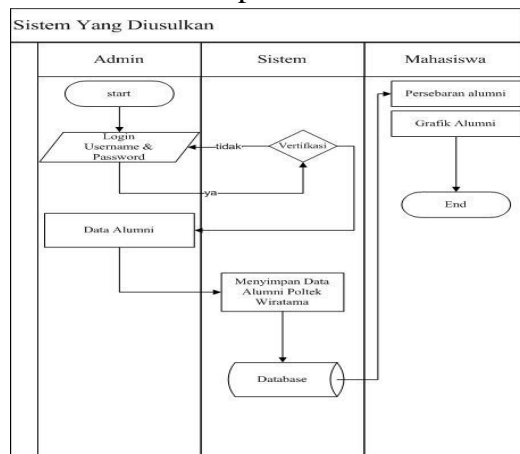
Sistem Yang Diusulkan

Admin

Sistem

Mahasiswa

start

Login Username & Password

tidak

Vertifikasi

ya

Data Alumni

Menyimpan Data Alumni Poltek Wiratama

Database

Persebaran alumni

Grafik Alumni

End